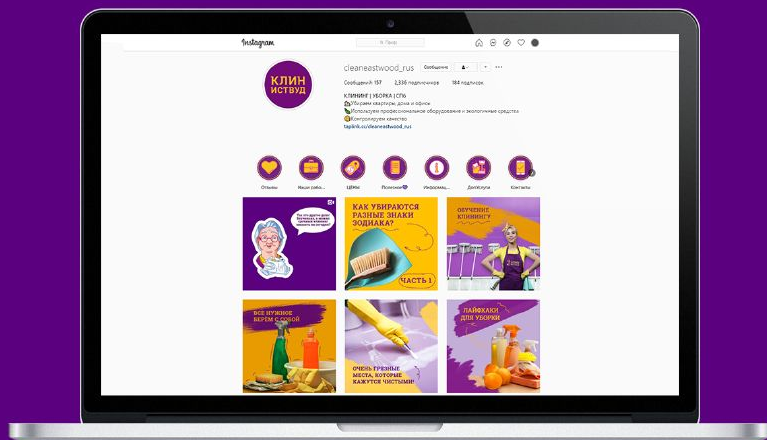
Instagram

Поиск

КЛИН ИСТВУД

cleaneastwood_rus

Сообщение

Сообщений: 157 2,336 подписчиков 184 подписок

КЛИНИНГ | УБОРКА | СПб
Убираем квартиры, дома и офисы
Используем профессиональное оборудование и экологичные средства
Контролируем качество
taplink.cc/cleaneastwood_rus

Отзывы Наши рабо... Цены Полезное Информац... Доп.услуги Контакты

Как убираются разные знаки зодиака? Часть 1

Обучение клинингу

Все нужное берем с собой

Очень грязные места, которые кажутся чистыми

Лайфхаки для уборки